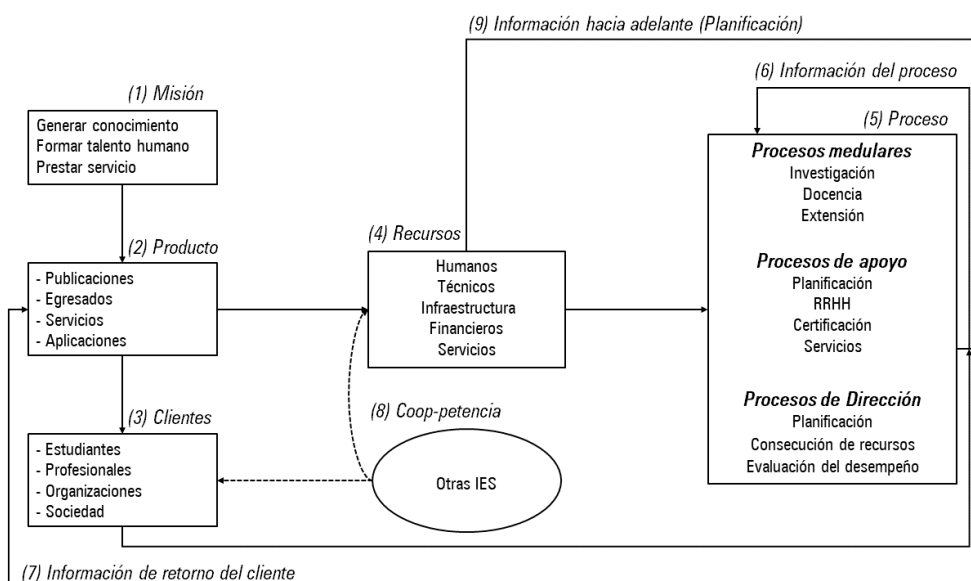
(9) Información hacia adelante (Planificación)

(6) Información del proceso

(1) Misión

Generar conocimiento
Formar talento humano
Prestar servicio

(5) Proceso

**Procesos medulares**
Investigación
Docencia
Extensión

(2) Producto

(4) Recursos

- Publicaciones
- Egresados
- Servicios
- Aplicaciones

Humanos
Técnicos
Infraestructura
Financieros
Servicios

**Procesos de apoyo**
Planificación
RRHH
Certificación
Servicios

**Procesos de Dirección**
Planificación
Consecución de recursos
Evaluación del desempeño

(3) Clientes

(8) Coop-petencia

- Estudiantes
- Profesionales
- Organizaciones
- Sociedad

Otras IES

(7) Información de retorno del cliente